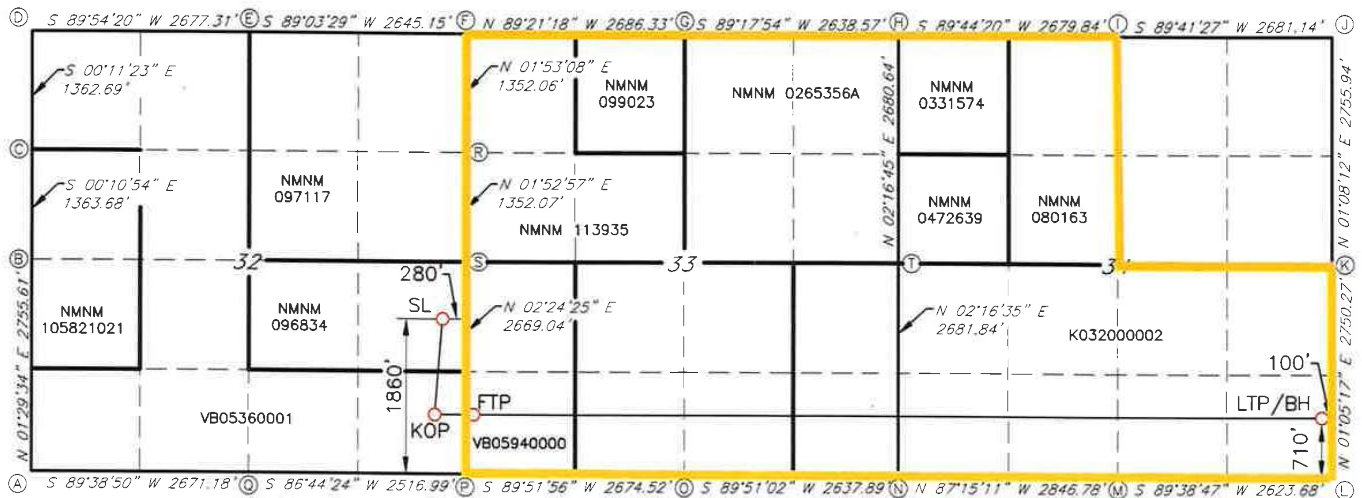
D S 89°54'20" W 2677.31' E S 89°03'29" W 2645.15' F N 89°21'18" W 2686.33' G S 89°17'54" W 2638.57' H S 89°44'20" W 2679.84' I S 89°41'27" W 2681.14' J

S 00°11'23" E 1362.69'

N 01°53'08" E 1352.06'

NMNM 099023

NMNM 0265356A

NMNM 0331574

N 02°16'45" E 2680.64'

N 01°08'12" E 2755.94'

C

R

S 00°10'54" E 1363.68'

NMNM 097117

N 01°52'57" E 1352.07'

NMNM 113935

NMNM 0472639

NMNM 080163

B

32

280'

S

33

T

3

K

NMNM 105821021

N 01°29'34" E 2755.61'

NMNM 096834

SL

N 02°24'25" E 2669.04'

N 02°16'35" E 2681.84'

K032000002

N 01°05'17" E 2750.27'

100'

1860'

VB05360001

KOP

FTP

VB05940000

LTP/BH

710'

A S 89°38'50" W 2671.18' Q S 86°44'24" W 2516.99' P S 89°51'56" W 2674.52' O S 89°51'02" W 2637.89' N N 87°15'11" W 2846.78' M S 89°38'47" W 2623.68' L